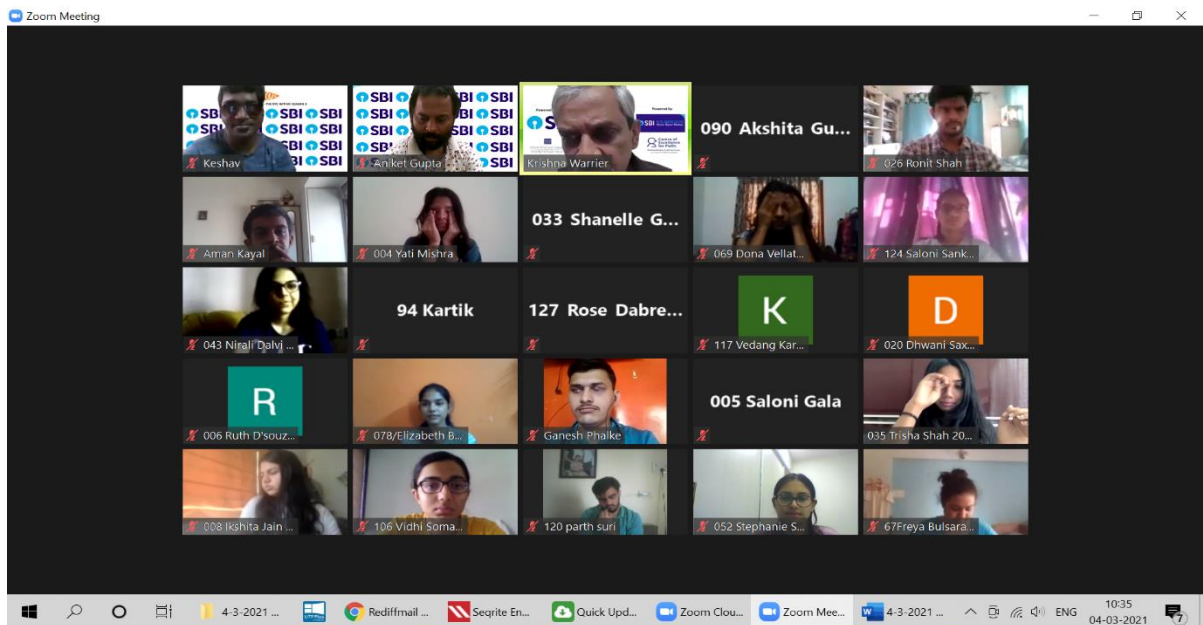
Zoom Meeting

SBI SBI SBI SBI SBI SBI SBI SBI
Keshav

SBI SBI SBI SBI SBI SBI SBI SBI
Aniket Gupta

SBI
Krishna Warrier

090 Akshita Gu...

026 Ronit Shah

Aman Kayal

004 Yati Mishra

033 Shanelle G...

069 Dona Vellat...

124 Saloni Sank...

043 Nirali Dalvi ...

94 Kartik

127 Rose Dabre...

K
117 Vedang Kar...

D
020 Dhwani Sax...

R
006 Ruth D'souz...

078/Elizabeth B...

Ganesh Phalke

005 Saloni Gala

035 Trisha Shah 20...

008 Ikshita Jain ...

106 Vidhi Soma...

120 parth suri

052 Stephanie S...

67Freya Bulsara...

4-3-2021 ... Rediffmail ... Seqrite En... Quick Upd... Zoom Clou... Zoom Mee... 4-3-2021 ... ENG 10:35 04-03-2021 7